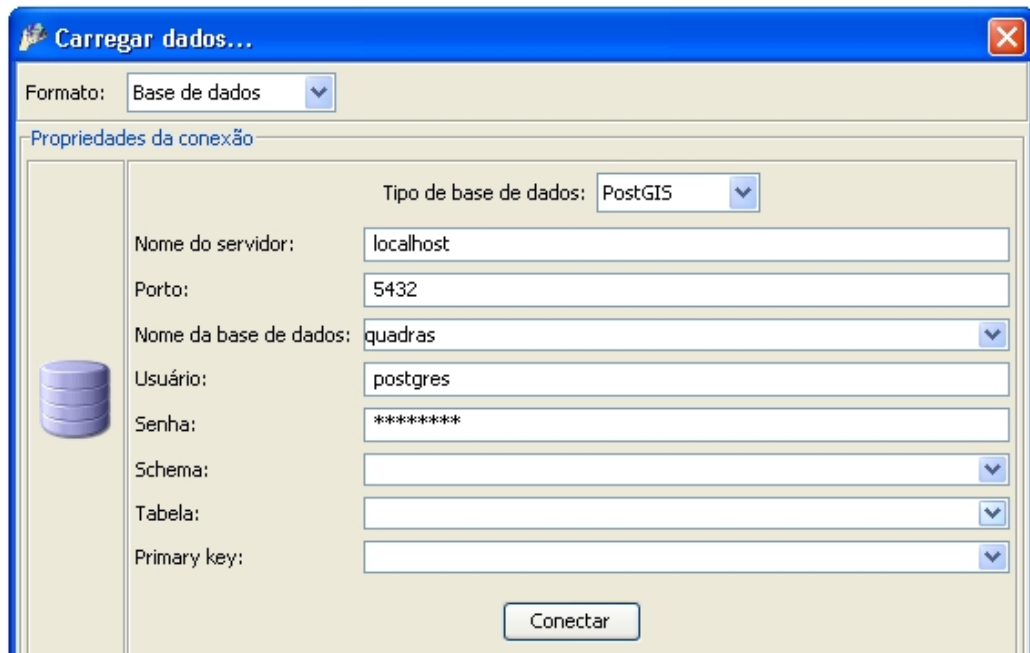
Carregar dados...

Formato: Base de dados

Propriedades da conexão

Tipo de base de dados: PostGIS

Nome do servidor: localhost

Porto: 5432

Nome da base de dados: quadras

Usuário: postgres

Senha: ********

Schema:

Tabela:

Primary key:

Conectar